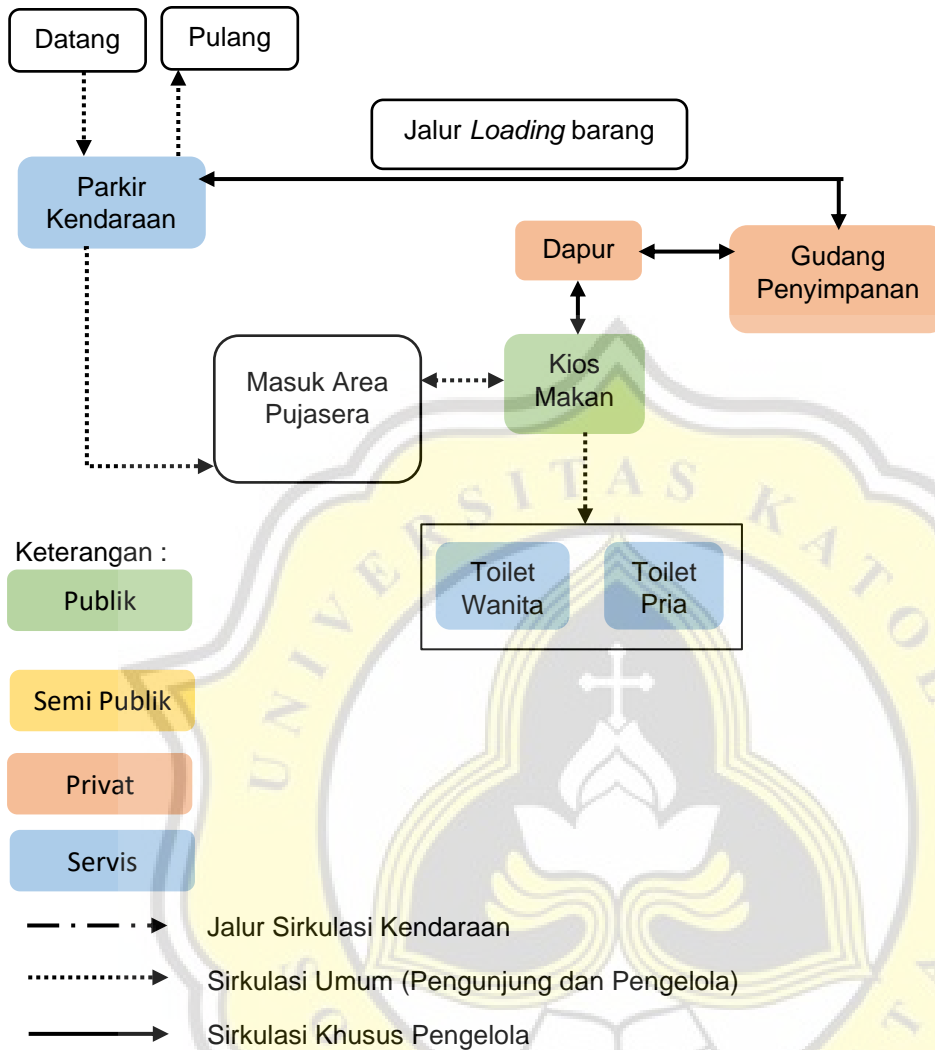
Datang

Pulang

Jalur *Loading* barang

Parkir Kendaraan

Dapur

Gudang Penyimpanan

Masuk Area Pujasera

Kios Makan

Toilet Wanita

Toilet Pria

Keterangan :

Publik

Semi Publik

Privat

Servis

Jalur Sirkulasi Kendaraan

Sirkulasi Umum (Pengunjung dan Pengelola)

Sirkulasi Khusus Pengelola

UNIVERSITAS KATO